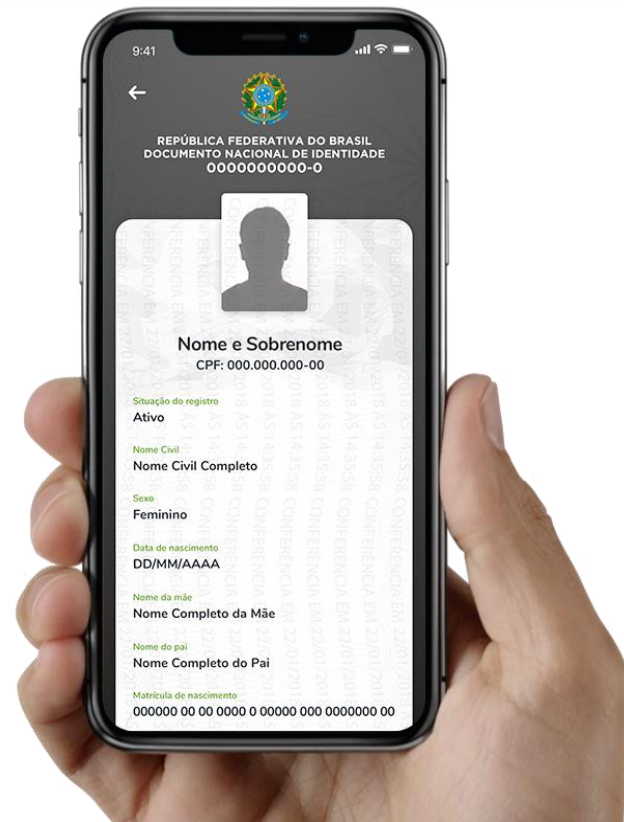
9:41

←

REPÚBLICA FEDERATIVA DO BRASIL
DOCUMENTO NACIONAL DE IDENTIDADE
0000000000-0

Nome e Sobrenome
CPF: 000.000.000-00

Situação do registro
Ativo

Nome Civil
Nome Civil Completo

Sexo
Feminino

Data de nascimento
DD/MM/AAAA

Nome da mãe
Nome Completo da Mãe

Nome do pai
Nome Completo do Pai

Matrícula de nascimento
000000 00 00 0000 0 00000 000 0000000 00